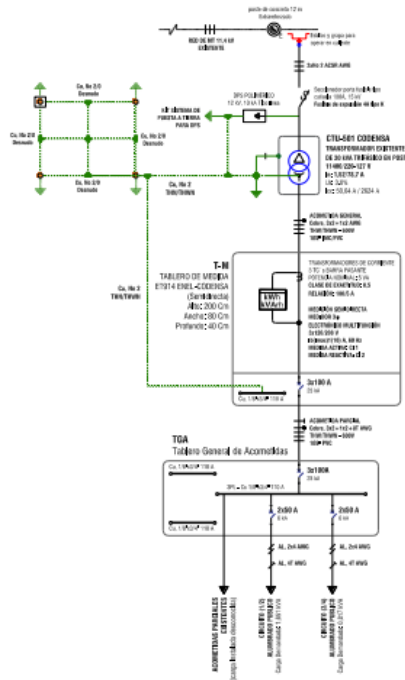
poste de concreto 12 m Existente

RED DE MT 11,4 kV EXISTENTE

Puente y grapa para operar en caliente

Salto 3 ACSR #4MB

Seccionador porta fusible de cañuela 100A, 15 kV Fusibles de expulsión 4H tipo K

DPS POLIMERICO 12 kV, 10 kA / fase

Cu. No 2/0 Desnudo

Cu. No 2/0 Desnudo

Cu. No 2/0 Desnudo

Cu. No 2/0 Desnudo

Cu. No 2/0 Desnudo

Cu. No 2/0 Desnudo

KIT SISTEMA DE PUESTA A TIERRA PARA DPS

CTU-501 CODENSA

TRANSFORMADOR EXISTENTE DE 30 kVA TRIFÁSICO EN POSTE 11400 / 220-127 V
Ic: 1,5/78,7 A
UZ: 3,2%
Icc: 50,64 A / 2624 A

Cu. No 2 THHN/THWN

ACOMETIDA GENERAL Cobre. 3x2 + 1x2 AWG THHN/THWN - 600V 1
1/2" PVC

T-M
TABLERO DE MEDIDA ET914 ENEL-CODENSA (Semidirecta)
Alto: 200 Cm
Ancho: 80 Cm
Profundo: 40 Cm

TRANSFORMADORES DE CORRIENTE 3 TC's BARRA PASANTE
150/5 A
CLASE DE EXACTITUD: 0.5
RELACIÓN: 150/5 A

MEDICIÓN SEMIDIRECTA
MEDIDOR 3φ
ELECTRONICO MULTITARIFA
3x120/208 V
50(mult) 5(10) A, 60 Hz
MEDIDA ACTIVA CL1
MEDIDA REACTIVA CL2

kWh kVArh

Cu. No 2 THHN/THWN

3x100 A
20 kA

Cu. 1/0AWG 150 A

ACOMETIDA PARCIAL
Cobre. 3x2 + 1x2 + 6T AWG THHN/THWN - 600V 1
1/2" PVC

TGA
Tablero General de Acometidas

Cu. 1/0AWG 150 A

3x100A
20 kA

DPS - Cu 10AWG 110 A

2x50 A
6 kA

2x50 A
6 kA

Cu. 1/0AWG 150 A

AL. 2x4 AWG

AL. 2x4 AWG

AL. 4T AWG

AL. 4T AWG

ACOMETIDAS PARCIALES
Carga Instalada (Individual)

CIRCUITO (1/2) ALUMBRADO PUBLICO
Carga Demandada: 1.80 kVA

CIRCUITO (3/4) ALUMBRADO PUBLICO
Carga Demandada: 0.87 kVA